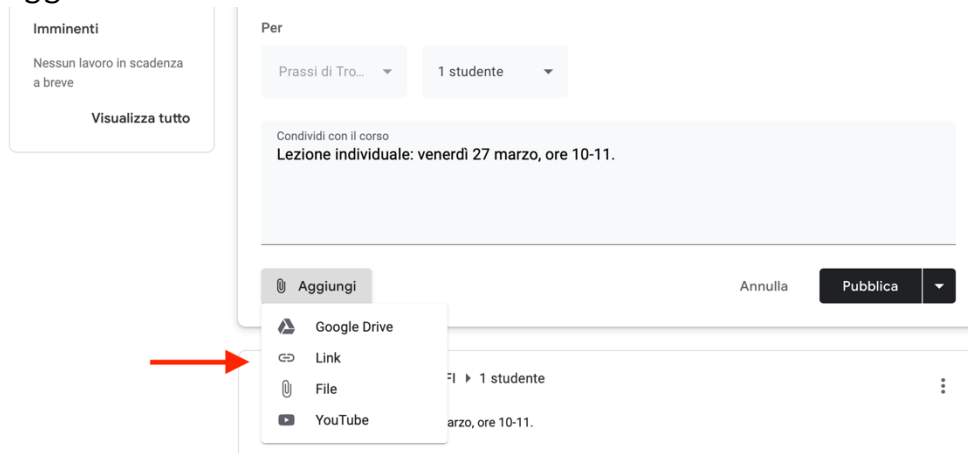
Imminenti

Nessun lavoro in scadenza a breve

Visualizza tutto

Per

Prassi di Tro...

1 studente

Condividi con il corso

Lezione individuale: venerdì 27 marzo, ore 10-11.

Aggiungi

Annulla

Pubblica

Google Drive

Link

File

YouTube

FI ▸ 1 studente

arzo, ore 10-11.